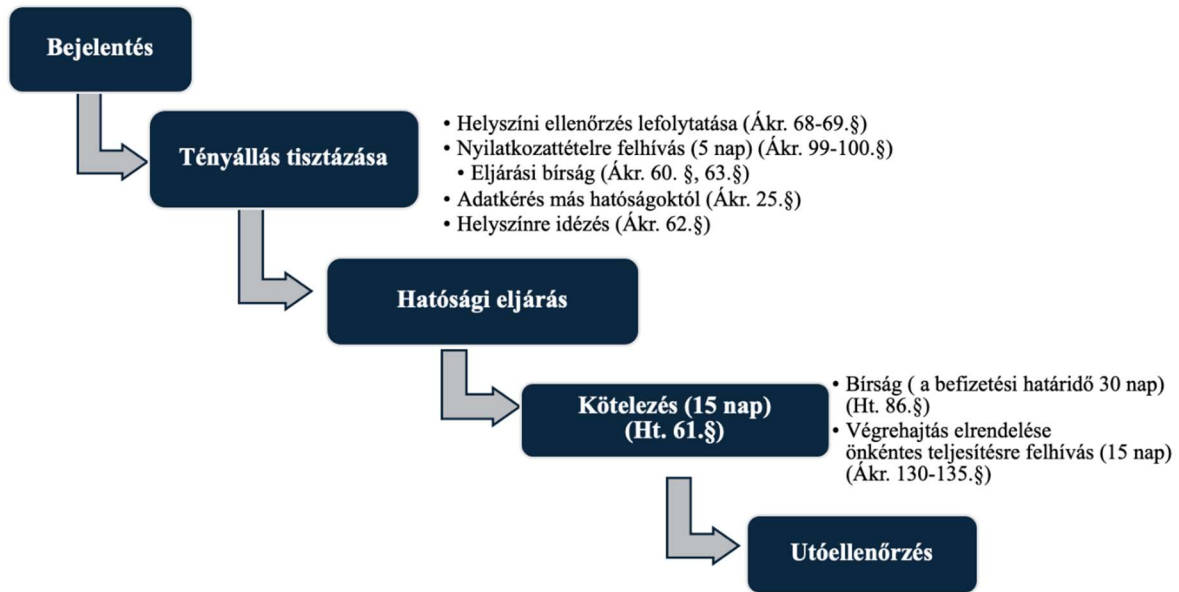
Bejelentés

Tényállás tisztázása

• Helyszíni ellenőrzés lefolytatása (Ákr. 68-69.§)
• Nyilatkozattételre felhívás (5 nap) (Ákr. 99-100.§)
  • Eljárási bírság (Ákr. 60. §, 63.§)
• Adatkérés más hatóságoktól (Ákr. 25.§)
• Helyszínre idézés (Ákr. 62.§)

Hatósági eljárás

Kötelezés (15 nap) (Ht. 61.§)

• Bírság ( a befizetési határidő 30 nap) (Ht. 86.§)
• Végrehajtás elrendelése önkéntes teljesítésre felhívás (15 nap) (Ákr. 130-135.§)

Utóellenőrzés